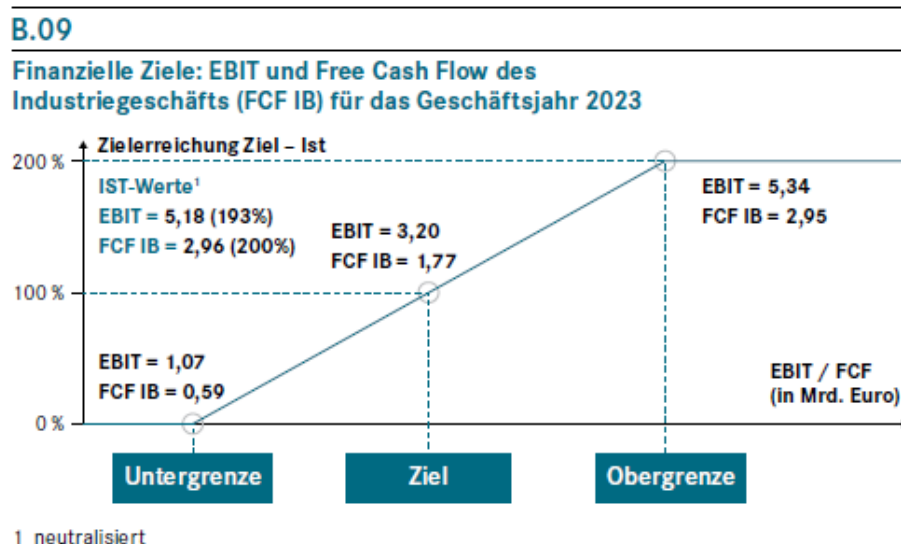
B.09

Finanzielle Ziele: EBIT und Free Cash Flow des Industriegeschäfts (FCF IB) für das Geschäftsjahr 2023

Zielerreichung Ziel – Ist

200 %

IST-Werte¹
EBIT = 5,18 (193%)
FCF IB = 2,96 (200%)

EBIT = 5,34
FCF IB = 2,95

EBIT = 3,20
FCF IB = 1,77

100 %

EBIT = 1,07
FCF IB = 0,59

EBIT / FCF
(in Mrd. Euro)

0 %

Untergrenze

Ziel

Obergrenze

1 neutralisiert